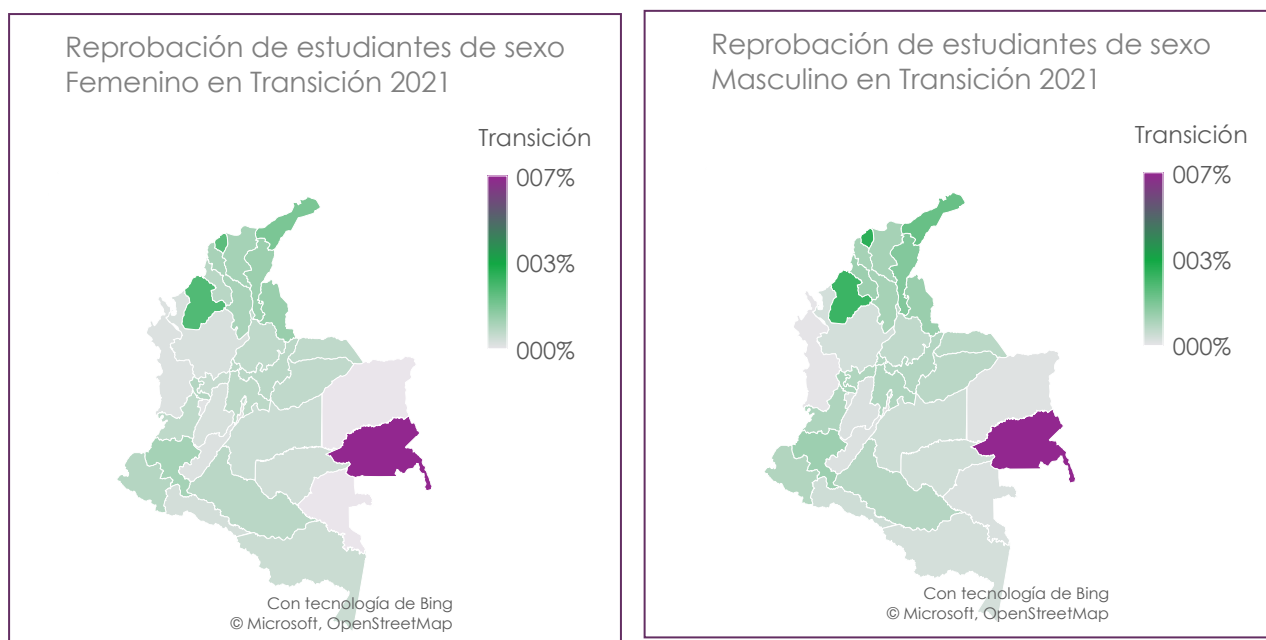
Reprobación de estudiantes de sexo Femenino en Transición 2021

Transición

007%

003%

000%

Con tecnología de Bing
© Microsoft, OpenStreetMap

Reprobación de estudiantes de sexo Masculino en Transición 2021

Transición

007%

003%

000%

Con tecnología de Bing
© Microsoft, OpenStreetMap